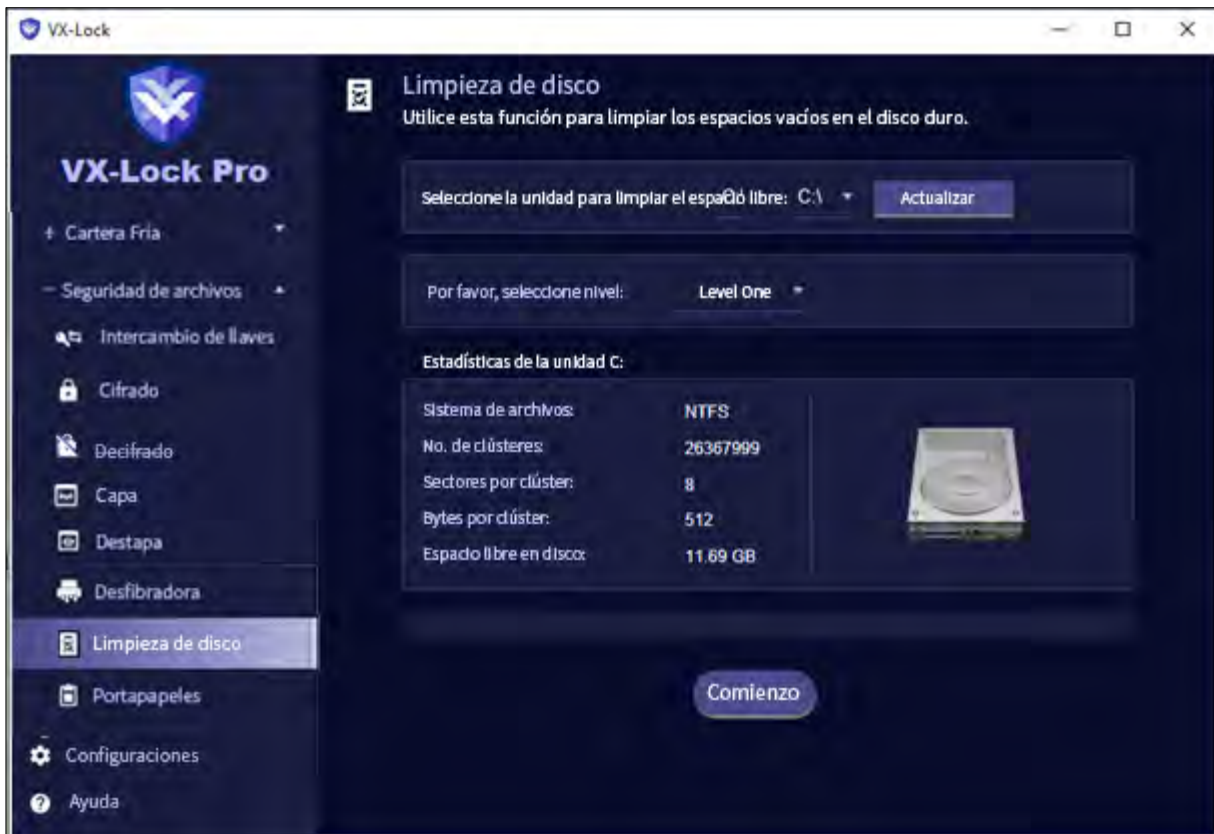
VX-Lock

VX-Lock Pro

+ Cartera Fria

− Seguridad de archivos

Intercambio de llaves

Cifrado

Decifrado

Capa

Destapa

Desfibradora

Limpieza de disco

Portapapeles

Configuraciones

Ayuda

Limpieza de disco

Utilice esta función para limpiar los espacios vacíos en el disco duro.

Seleccione la unidad para limpiar el espacio libre: C:\

Actualizar

Por favor, seleccione nivel: Level One

Estadísticas de la unidad C:

| | |
|---|---|
| Sistema de archivos: | NTFS |
| No. de clústeres: | 26367999 |
| Sectores por clúster: | 8 |
| Bytes por clúster: | 512 |
| Espacio libre en disco: | 11.69 GB |

Comienzo